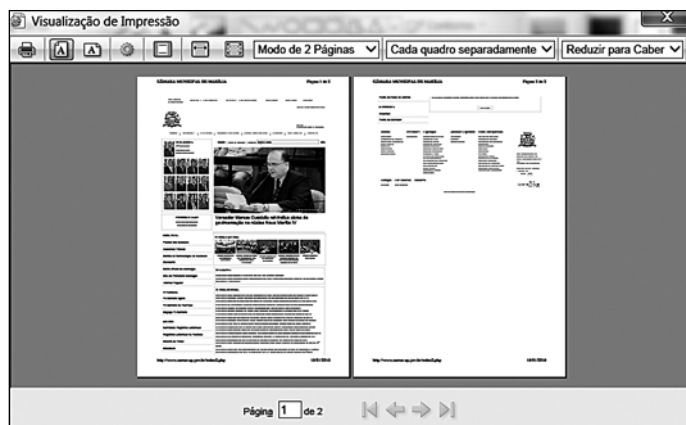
Visualização de Impressão

Modo de 2 Páginas

Cada quadro separadamente

Reduzir para Caber

CÂMARA MUNICIPAL DE MARICÁ

Página 1 de 2

Vereador Marcos Custódio reivindica obras de pavimentação no núcleo Novo Maricá IV

CÂMARA MUNICIPAL DE MARICÁ

Página 2 de 2

Página 1 de 2